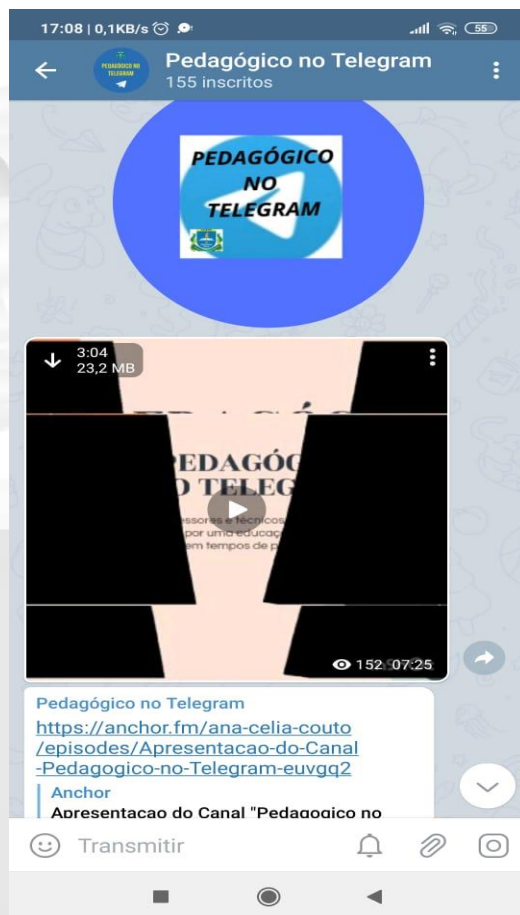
17:08 | 0,1KB/s

55

Pedagógico no Telegram
155 inscritos

PEDAGÓGICO NO TELEGRAM

PEDAGÓGICO NO TELEGRAM

3:04
23,2 MB

PEDAGÓG
O TELEG
essores e técnicos
por uma educaç
em tempos de p

152 07:25

Pedagógico no Telegram
https://anchor.fm/ana-celia-couto/episodes/Apresentacao-do-Canal-Pedagogico-no-Telegram-euvgq2

Anchor
Apresentacao do Canal "Pedagogico no

Transmitir